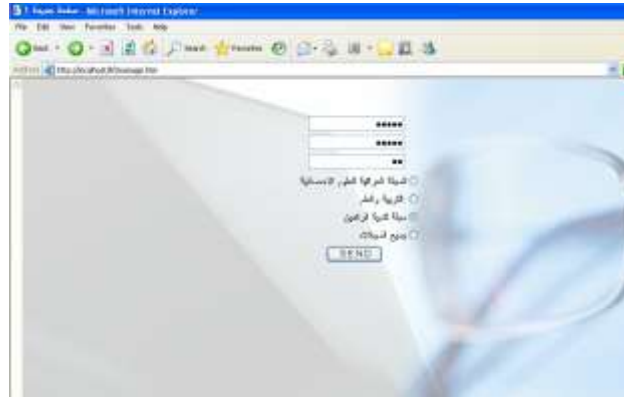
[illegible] - Microsoft Internet Explorer

File Edit View Favorites Tools Help

Back Search Favorites

Address http://localhost/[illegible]

●●●●●
●●●●●
●●

المجلة العراقية للعلوم الانسانية
التربية والعلم
مجلة كلية الرافدين
جميع المجلات

SEND